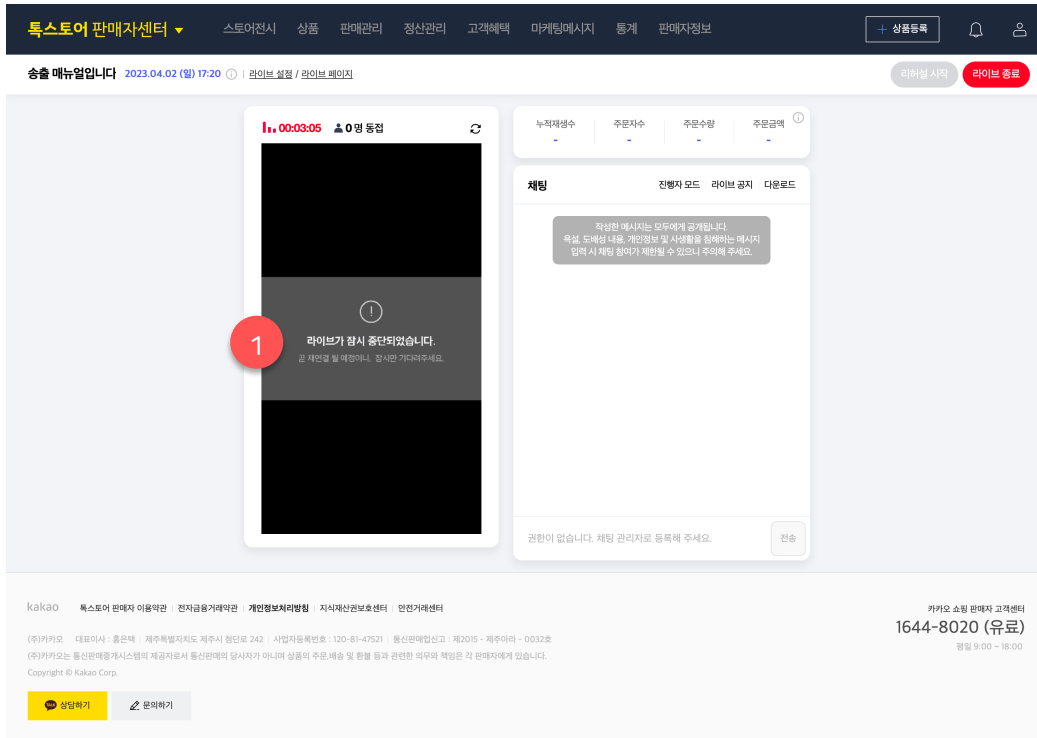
톡스토어 판매자센터 ▾ 스토어전시 상품 판매관리 정산관리 고객혜택 마케팅메시지 통계 판매자정보 + 상품등록

송출 매뉴얼입니다 2023.04.02 (일) 17:20 ⓘ | 라이브 설정 / 라이브 페이지 리허설 시작 라이브 종료

00:03:05 0명 동접

!

1

라이브가 잠시 중단되었습니다.

곧 재연결 될 예정이니, 잠시만 기다려주세요.

| 누적재생수 | 주문자수 | 주문수량 | 주문금액 |
|---|---|---|---|
| - | - | - | - |

채팅 진행자 모드 라이브 공지 다운로드

작성한 메시지는 모두에게 공개됩니다. 욕설, 도배성 내용, 개인정보 및 사생활을 침해하는 메시지 입력 시 채팅 참여가 제한될 수 있으니 주의해 주세요.

권한이 없습니다. 채팅 관리자로 등록해 주세요. 전송

kakao 톡스토어 판매자 이용약관 | 전자금융거래약관 | 개인정보처리방침 | 지식재산권보호센터 | 안전거래센터

(주)카카오 | 대표이사 : 홍은택 | 제주특별자치도 제주시 첨단로 242 | 사업자등록번호 : 120-81-47521 | 통신판매업신고 : 제2015 - 제주아라 - 0032호

(주)카카오는 통신판매중개시스템의 제공자로서 통신판매의 당사자가 아니며 상품의 주문,배송 및 환불 등과 관련한 의무와 책임은 각 판매자에게 있습니다.

Copyright © Kakao Corp.

상담하기 문의하기

카카오 쇼핑 판매자 고객센터
1644-8020 (유료)
평일 9:00 ~ 18:00